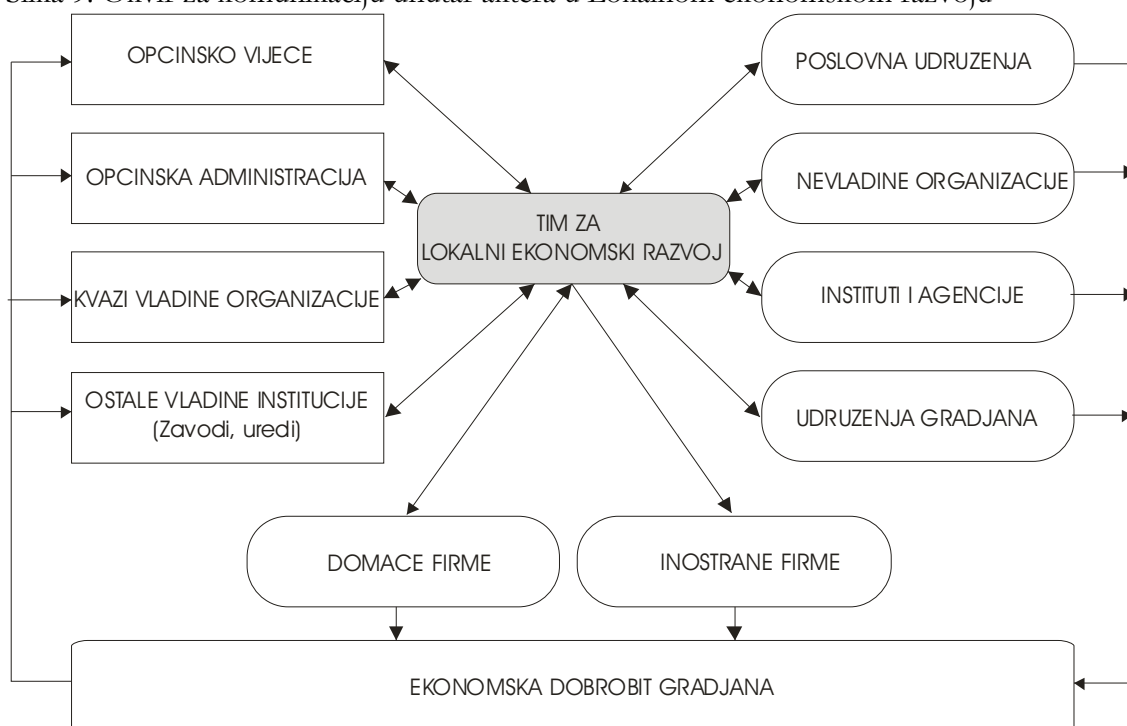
Slika 9: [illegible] za komunikaciju unutar aktera u Lokalnom ekonomskom razvoju

OPCINSKO VIJECE

OPCINSKA ADMINISTRACIJA

KVAZI VLADINE ORGANIZACIJE

OSTALE VLADINE INSTITUCIJE (Zavodi, uredi)

POSLOVNA UDRUZENJA

NEVLADINE ORGANIZACIJE

INSTITUTI I AGENCIJE

UDRUZENJA GRADJANA

TIM ZA LOKALNI EKONOMSKI RAZVOJ

DOMACE FIRME

INOSTRANE FIRME

EKONOMSKA DOBROBIT GRADJANA